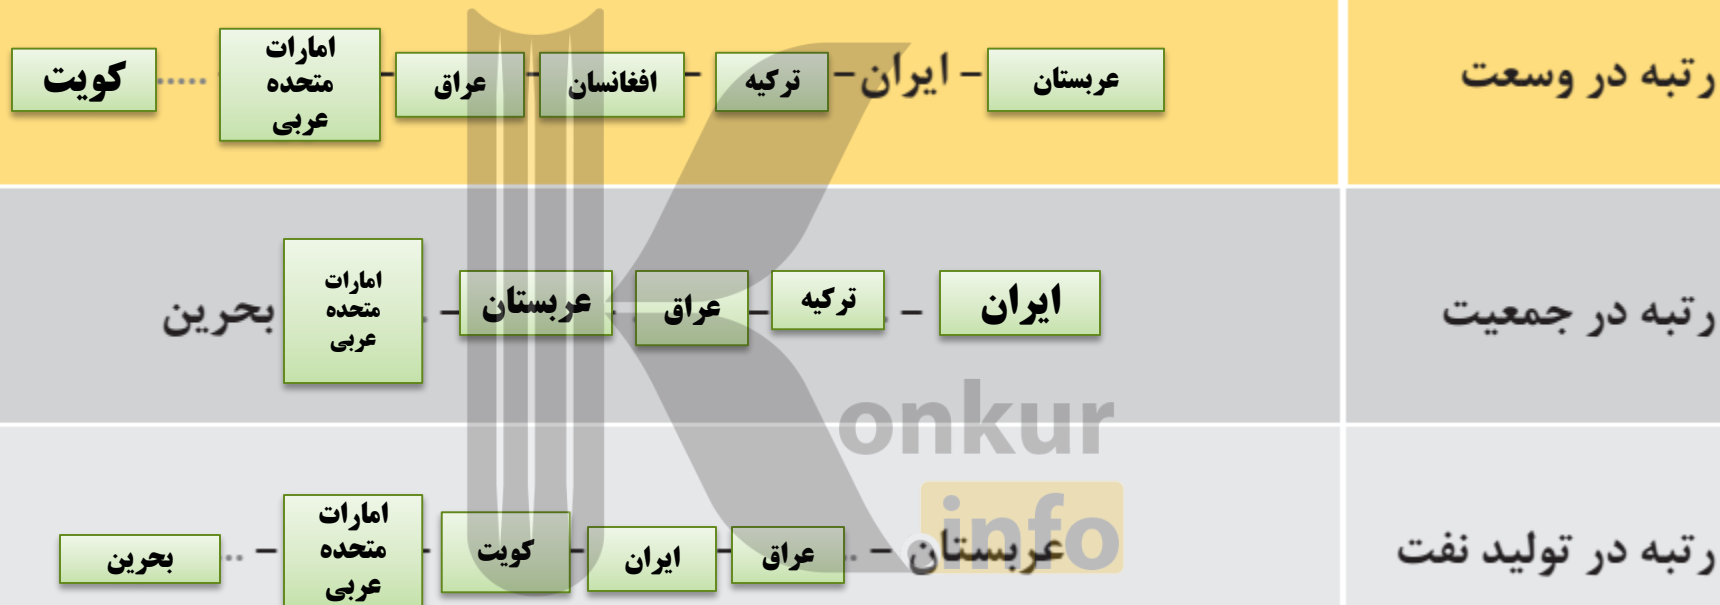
رتبه در وسعت
عربستان – ایران – ترکیه – افغانستان – عراق – امارات متحده عربی ...... کویت

رتبه در جمعیت
ایران – ترکیه – عراق – عربستان ... – امارات متحده عربی بحرین

رتبه در تولید نفت
عربستان – .. عراق – ایران – کویت – امارات متحده عربی – .. بحرین

Konkur info